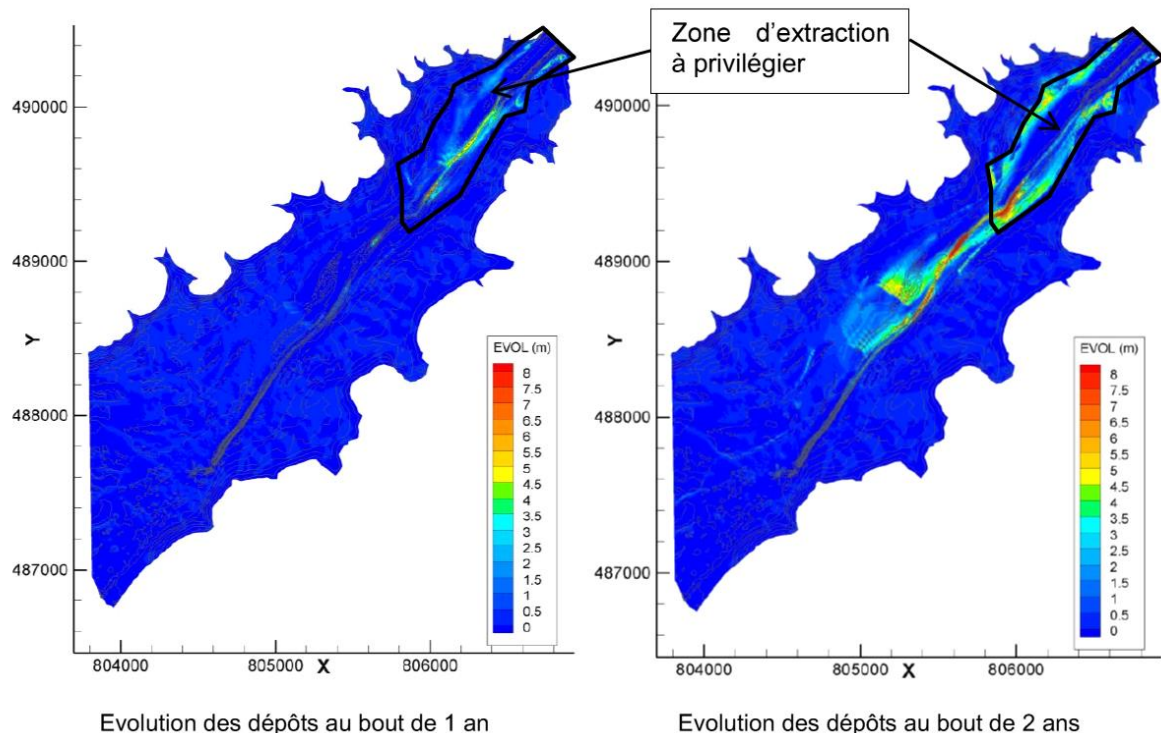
Zone d'extraction à privilégier

490000
489000
Y
488000
487000
804000
805000
X
806000

EVOL (m)
8
7.5
7
6.5
6
5.5
5
4.5
4
3.5
3
2.5
2
1.5
1
0.5
0

Evolution des dépôts au bout de 1 an

490000
489000
Y
488000
487000
804000
805000
X
806000

EVOL (m)
8
7.5
7
6.5
6
5.5
5
4.5
4
3.5
3
2.5
2
1.5
1
0.5
0

Evolution des dépôts au bout de 2 ans